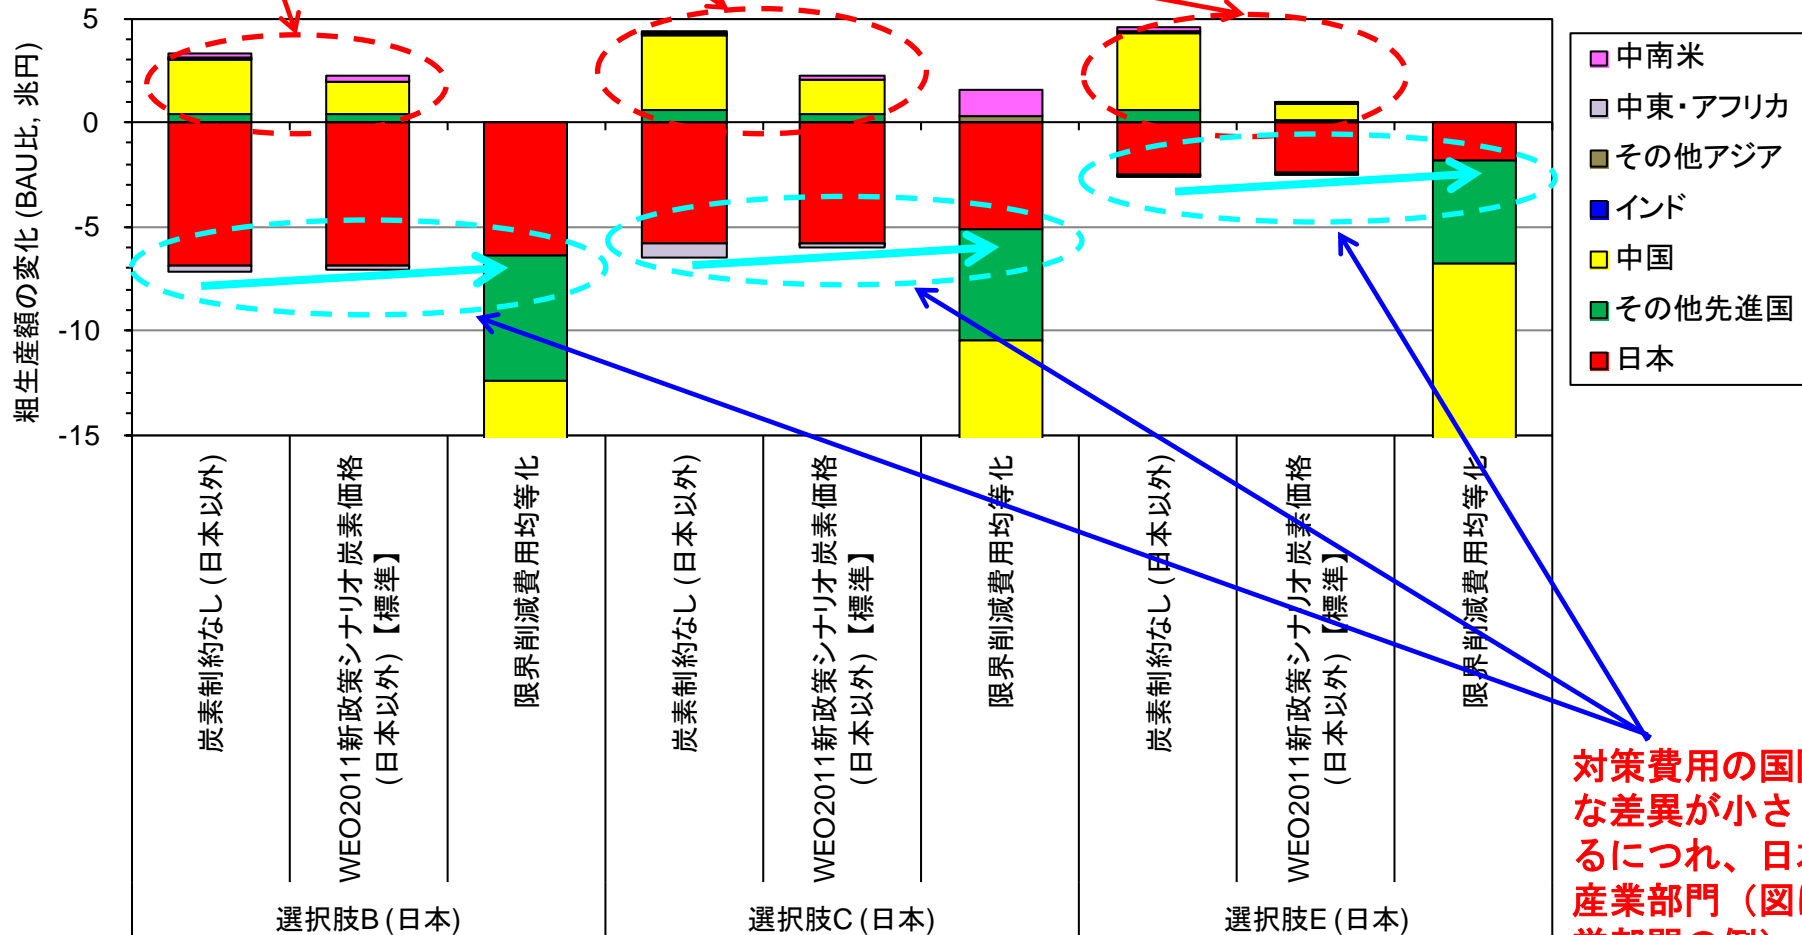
粗生産額の変化 (BAU比, 兆円)

5
0
-5
-10
-15

中南米
中東・アフリカ
その他アジア
インド
中国
その他先進国
日本

炭素制約なし (日本以外)
WEO2011新政策シナリオ炭素価格 (日本以外) 【標準】
限界削減費用均等化
炭素制約なし (日本以外)
WEO2011新政策シナリオ炭素価格 (日本以外) 【標準】
限界削減費用均等化
炭素制約なし (日本以外)
WEO2011新政策シナリオ炭素価格 (日本以外) 【標準】
限界削減費用均等化

選択肢B (日本)
選択肢C (日本)
選択肢E (日本)

対策費用の国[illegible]
な差異が小さ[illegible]
るにつれ、日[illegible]
産業部門（図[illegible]
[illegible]